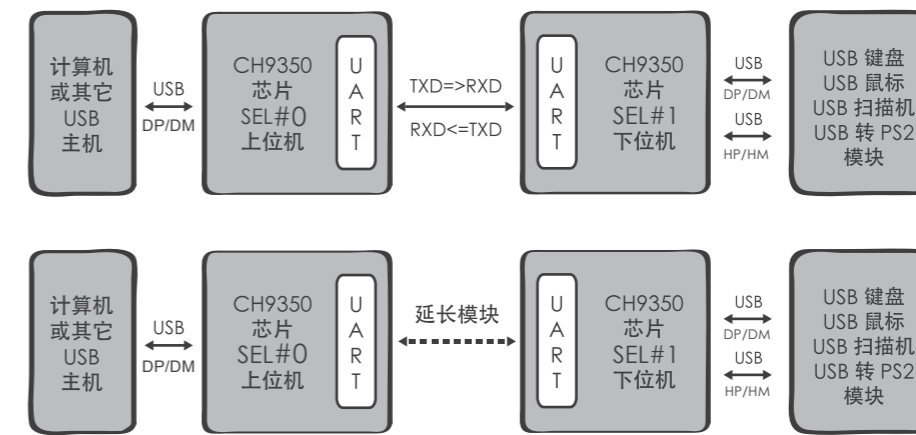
计算机
或其它
USB
主机

USB
DP/DM

CH9350
芯片
SEL#0
上位机

U
A
R
T

TXD=>RXD
RXD<=TXD

U
A
R
T

CH9350
芯片
SEL#1
下位机

USB
DP/DM
USB
HP/HM

USB 键盘
USB 鼠标
USB 扫描机
USB 转 PS2
模块

计算机
或其它
USB
主机

USB
DP/DM

CH9350
芯片
SEL#0
上位机

U
A
R
T

延长模块

U
A
R
T

CH9350
芯片
SEL#1
下位机

USB
DP/DM
USB
HP/HM

USB 键盘
USB 鼠标
USB 扫描机
USB 转 PS2
模块